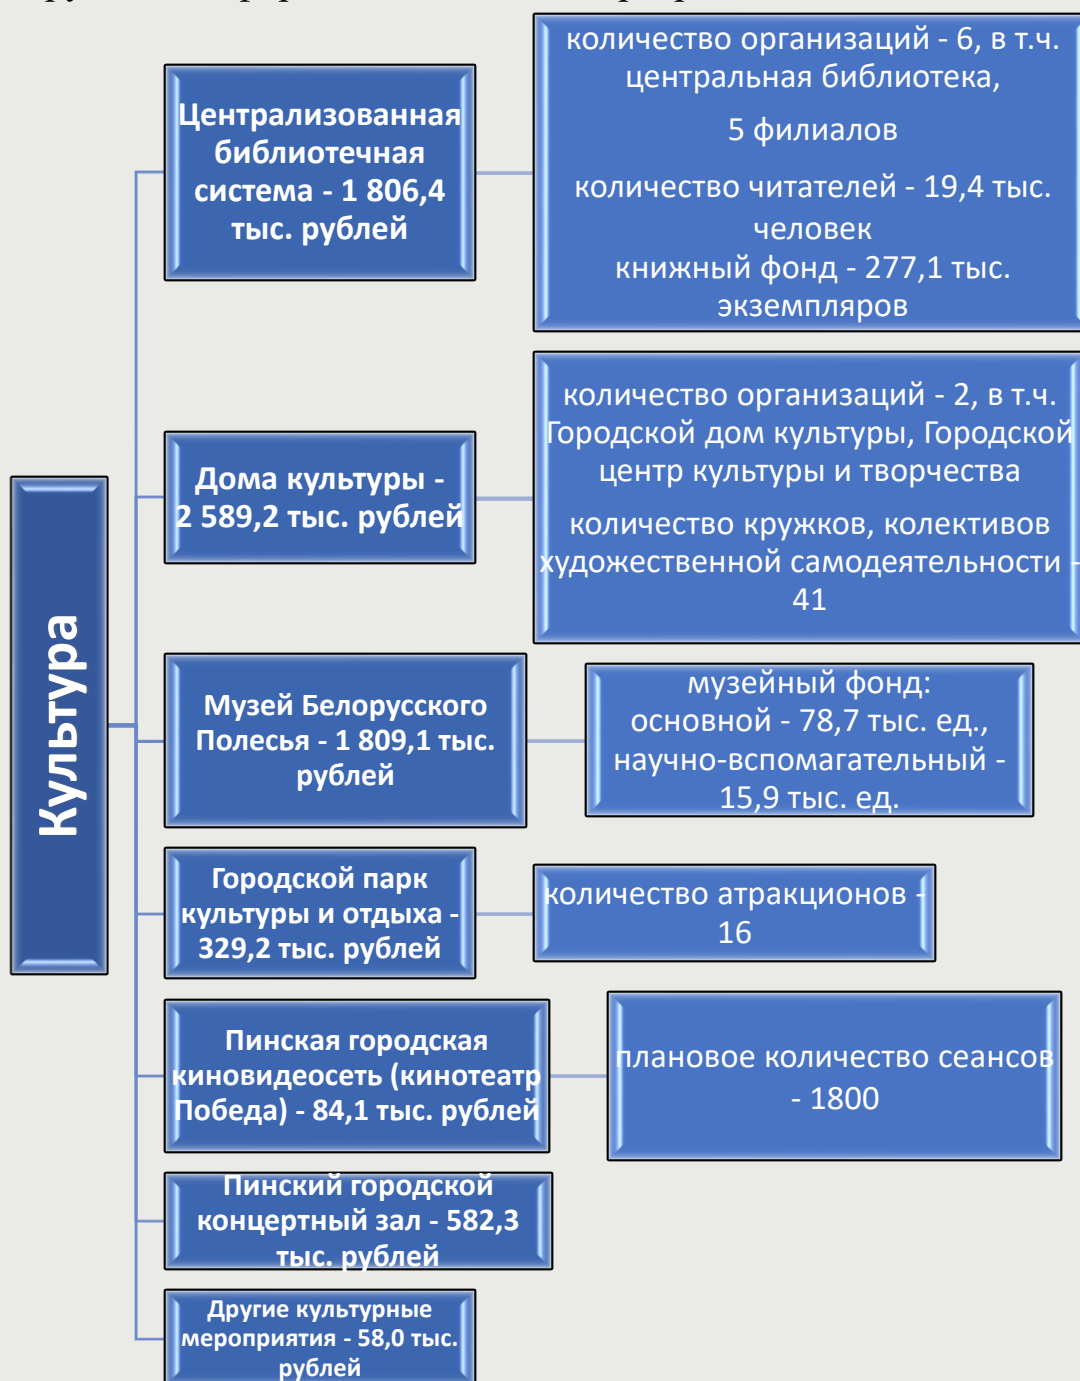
Культура

Централизованная библиотечная система - 1 806,4 тыс. рублей

количество организаций - 6, в т.ч. центральная библиотека,

5 филиалов

количество читателей - 19,4 тыс. человек

книжный фонд - 277,1 тыс. экземпляров

Дома культуры - 2 589,2 тыс. рублей

количество организаций - 2, в т.ч. Городской дом культуры, Городской центр культуры и творчества

количество кружков, колективов художественной самодеятельности - 41

Музей Белорусского Полесья - 1 809,1 тыс. рублей

музейный фонд: основной - 78,7 тыс. ед., научно-вспомагательный - 15,9 тыс. ед.

Городской парк культуры и отдыха - 329,2 тыс. рублей

количество атракционов - 16

Пинская городская киновидеосеть (кинотеатр Победа) - 84,1 тыс. рублей

плановое количество сеансов - 1800

Пинский городской концертный зал - 582,3 тыс. рублей

Другие культурные мероприятия - 58,0 тыс. рублей